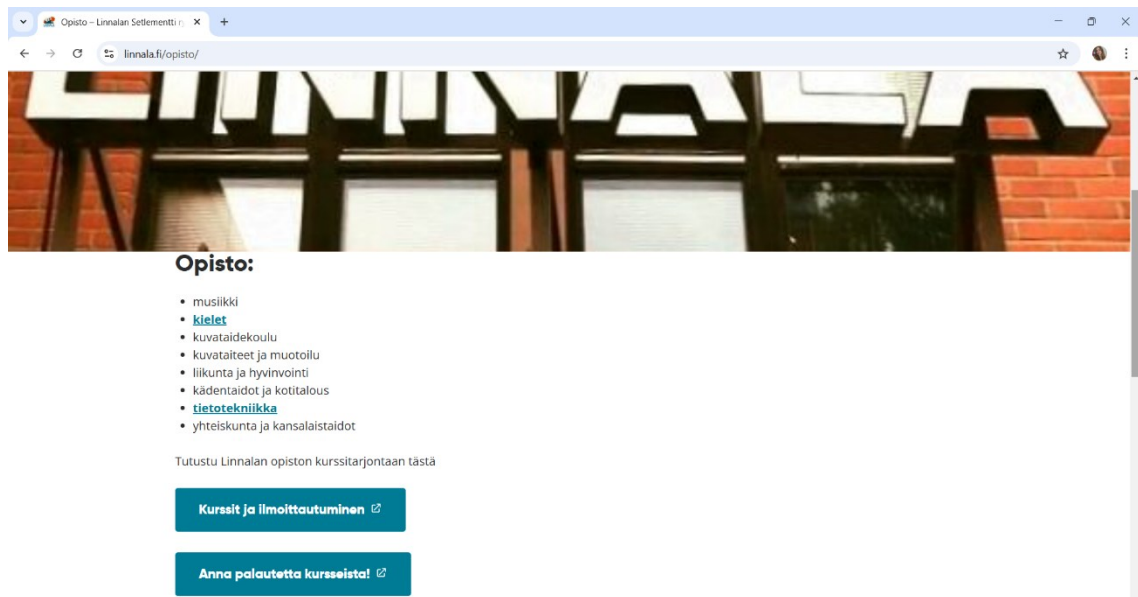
Opisto – Linnalan Setlementti r

linnala.fi/opisto/

Opisto:

- musiikki
- kielet
- kuvataidekoulu
- kuvataiteet ja muotoilu
- liikunta ja hyvinvointi
- kädentaidot ja kotitalous
- tietotekniikka
- yhteiskunta ja kansalaistaidot

Tutustu Linnalan opiston kurssitarjontaan tästä

Kurssit ja ilmoittautuminen

Anna palautetta kursseista!